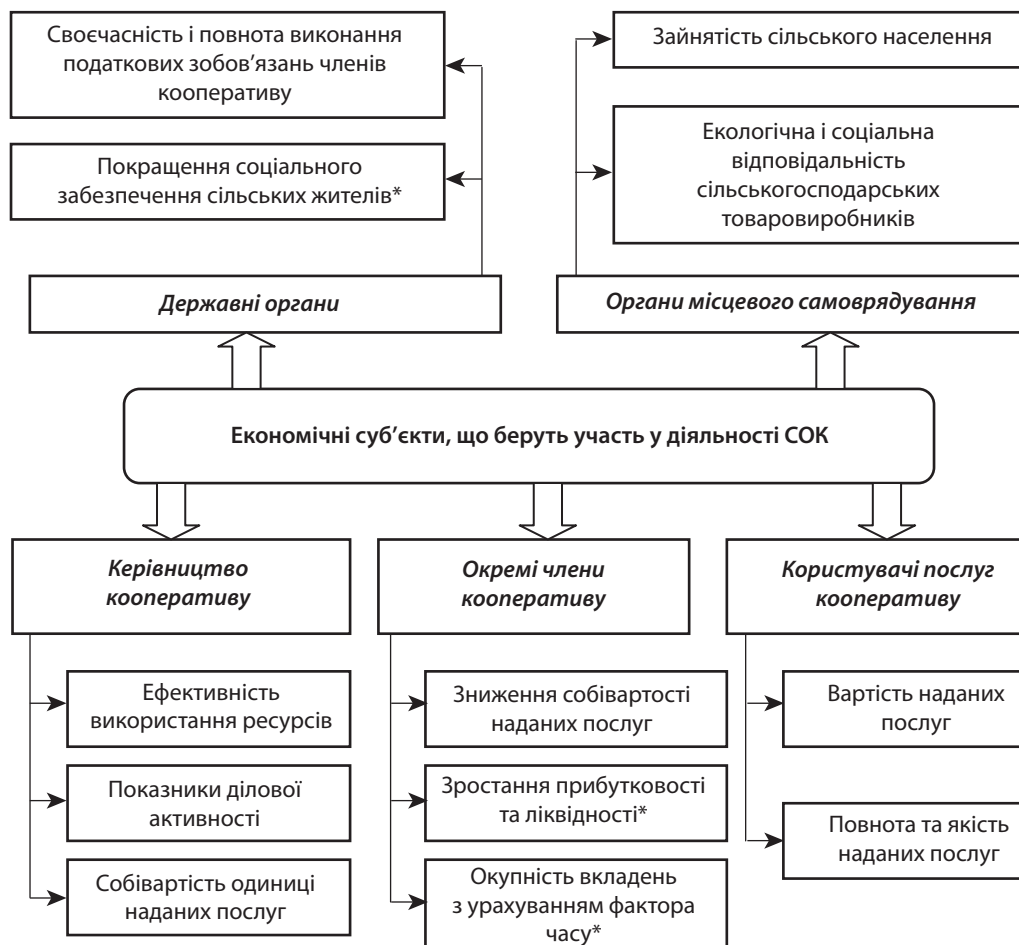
Своєчасність і повнота виконання податкових зобов'язань членів кооперативу

Покращення соціального забезпечення сільських жителів*

Зайнятість сільського населення

Екологічна і соціальна відповідальність сільськогосподарських товаровиробників

*Державні органи*

*Органи місцевого самоврядування*

**Економічні суб'єкти, що беруть участь у діяльності СОК**

*Керівництво кооперативу*

*Окремі члени кооперативу*

*Користувачі послуг кооперативу*

Ефективність використання ресурсів

Показники ділової активності

Собівартість одиниці наданих послуг

Зниження собівартості наданих послуг

Зростання прибутковості та ліквідності*

Окупність вкладень з урахуванням фактора часу*

Вартість наданих послуг

Повнота та якість наданих послуг